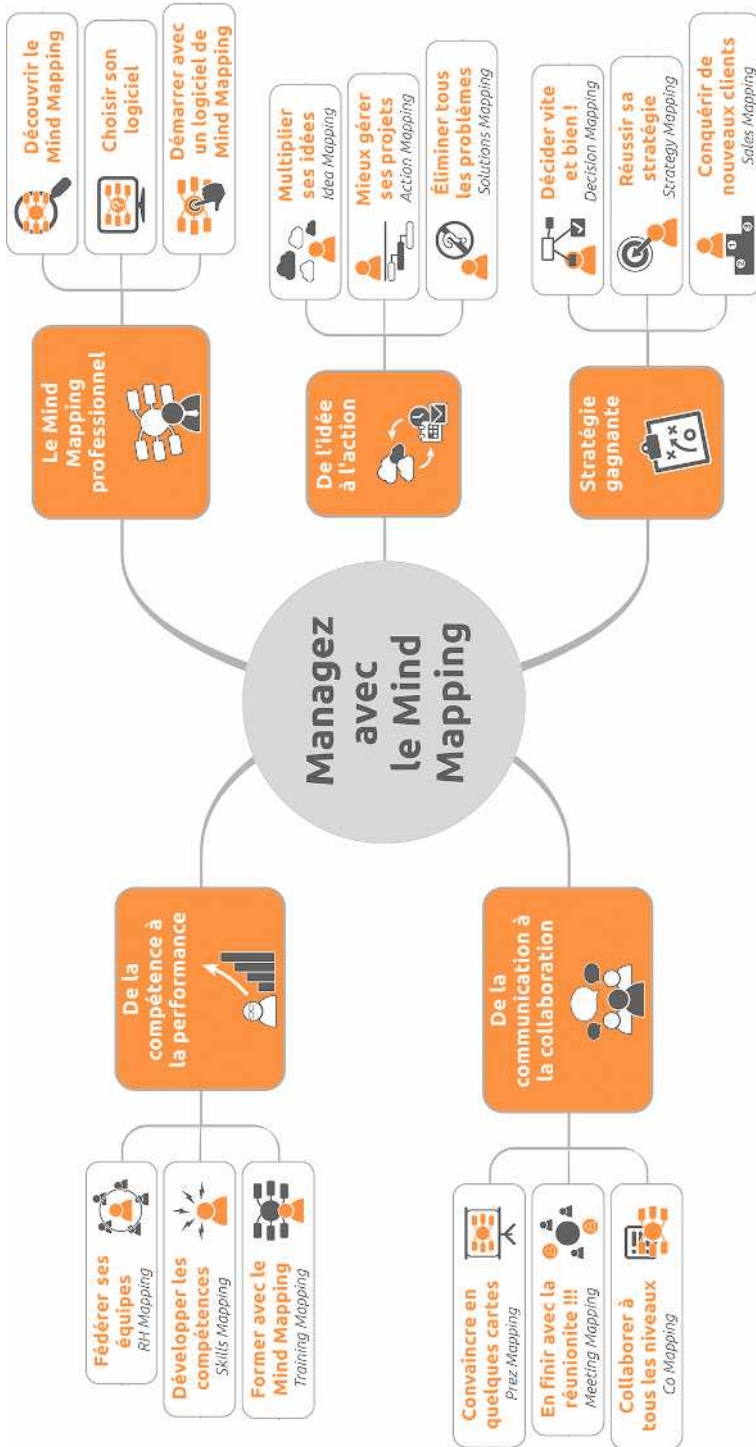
Managez avec le Mind Mapping

Le Mind Mapping professionnel

Découvrir le Mind Mapping

Choisir son logiciel

Démarrer avec un logiciel de Mind Mapping

De l'idée à l'action

Multiplier ses idées
Idea Mapping

Mieux gérer ses projets
Action Mapping

Éliminer tous les problèmes
Solutions Mapping

Stratégie gagnante

Décider vite et bien !
Decision Mapping

Réussir sa stratégie
Strategy Mapping

Conquérir de nouveaux clients
Sales Mapping

De la compétence à la performance

Fédérer ses équipes
RH Mapping

Développer les compétences
Skills Mapping

Former avec le Mind Mapping
Training Mapping

De la communication à la collaboration

Convaincre en quelques cartes
Prez Mapping

En finir avec la réunionite !!!
Meeting Mapping

Collaborer à tous les niveaux
Co Mapping